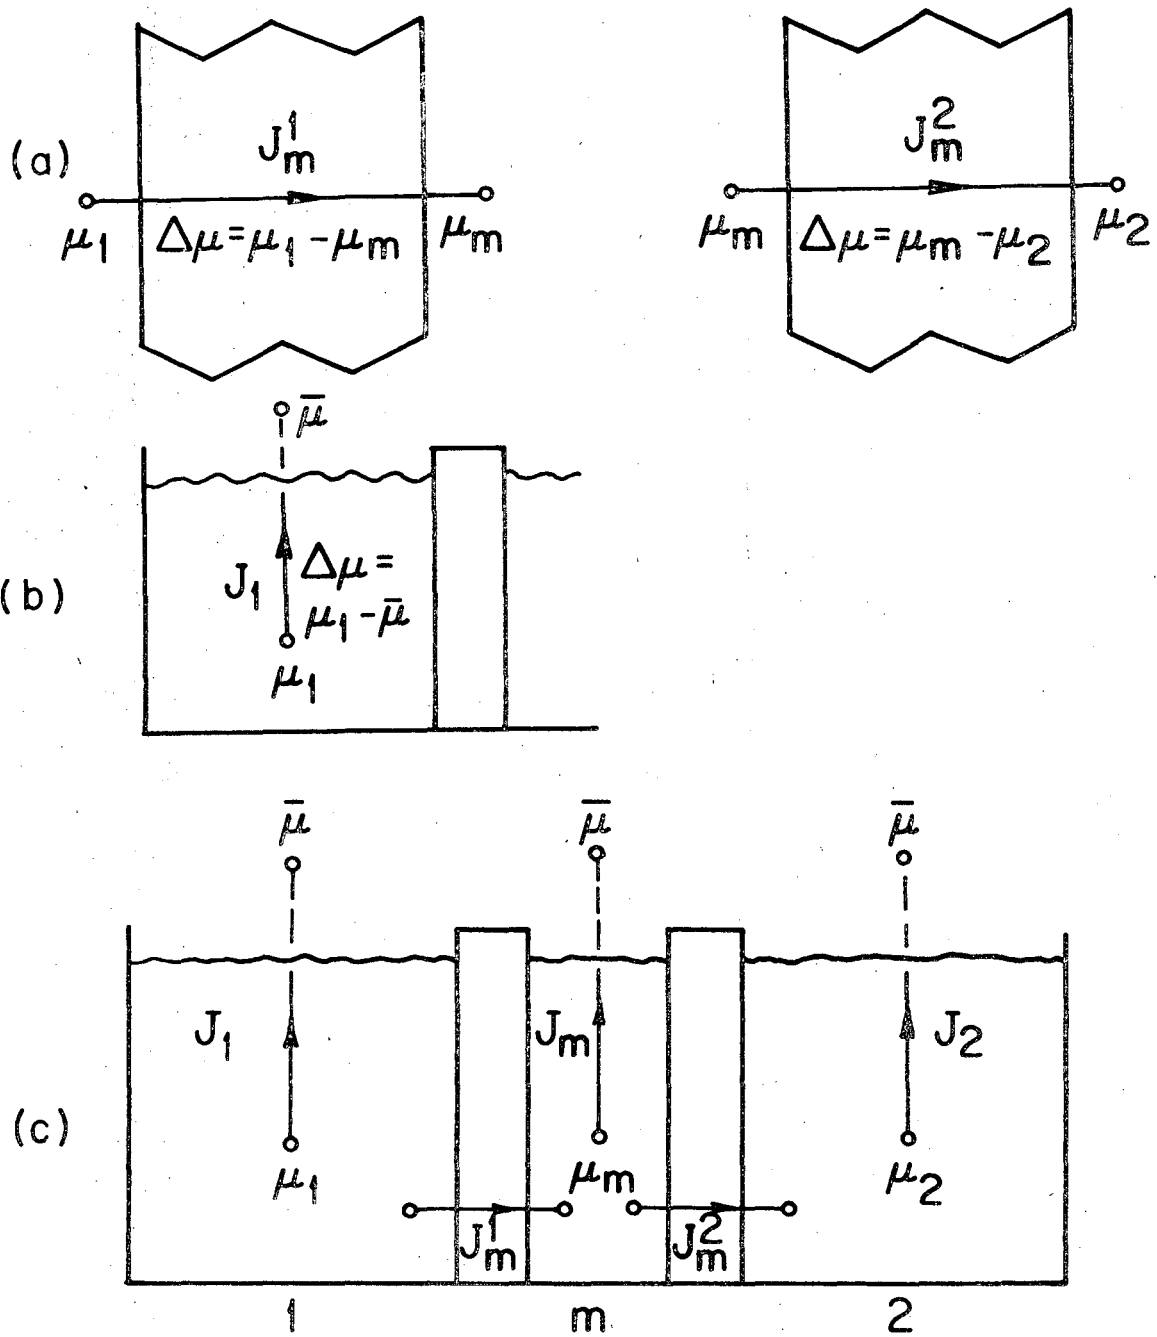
(a)

$J_m^1$

$\mu_1$ $\Delta\mu = \mu_1 - \mu_m$ $\mu_m$

$J_m^2$

$\mu_m$ $\Delta\mu = \mu_m - \mu_2$ $\mu_2$

(b)

$\bar{\mu}$

$J_1$ $\Delta\mu = \mu_1 - \bar{\mu}$

$\mu_1$

(c)

$\bar{\mu}$ $\bar{\mu}$ $\bar{\mu}$

$J_1$ $J_m$ $J_2$

$\mu_1$ $\mu_m$ $\mu_2$

$J_m^1$ $J_m^2$

1 m 2